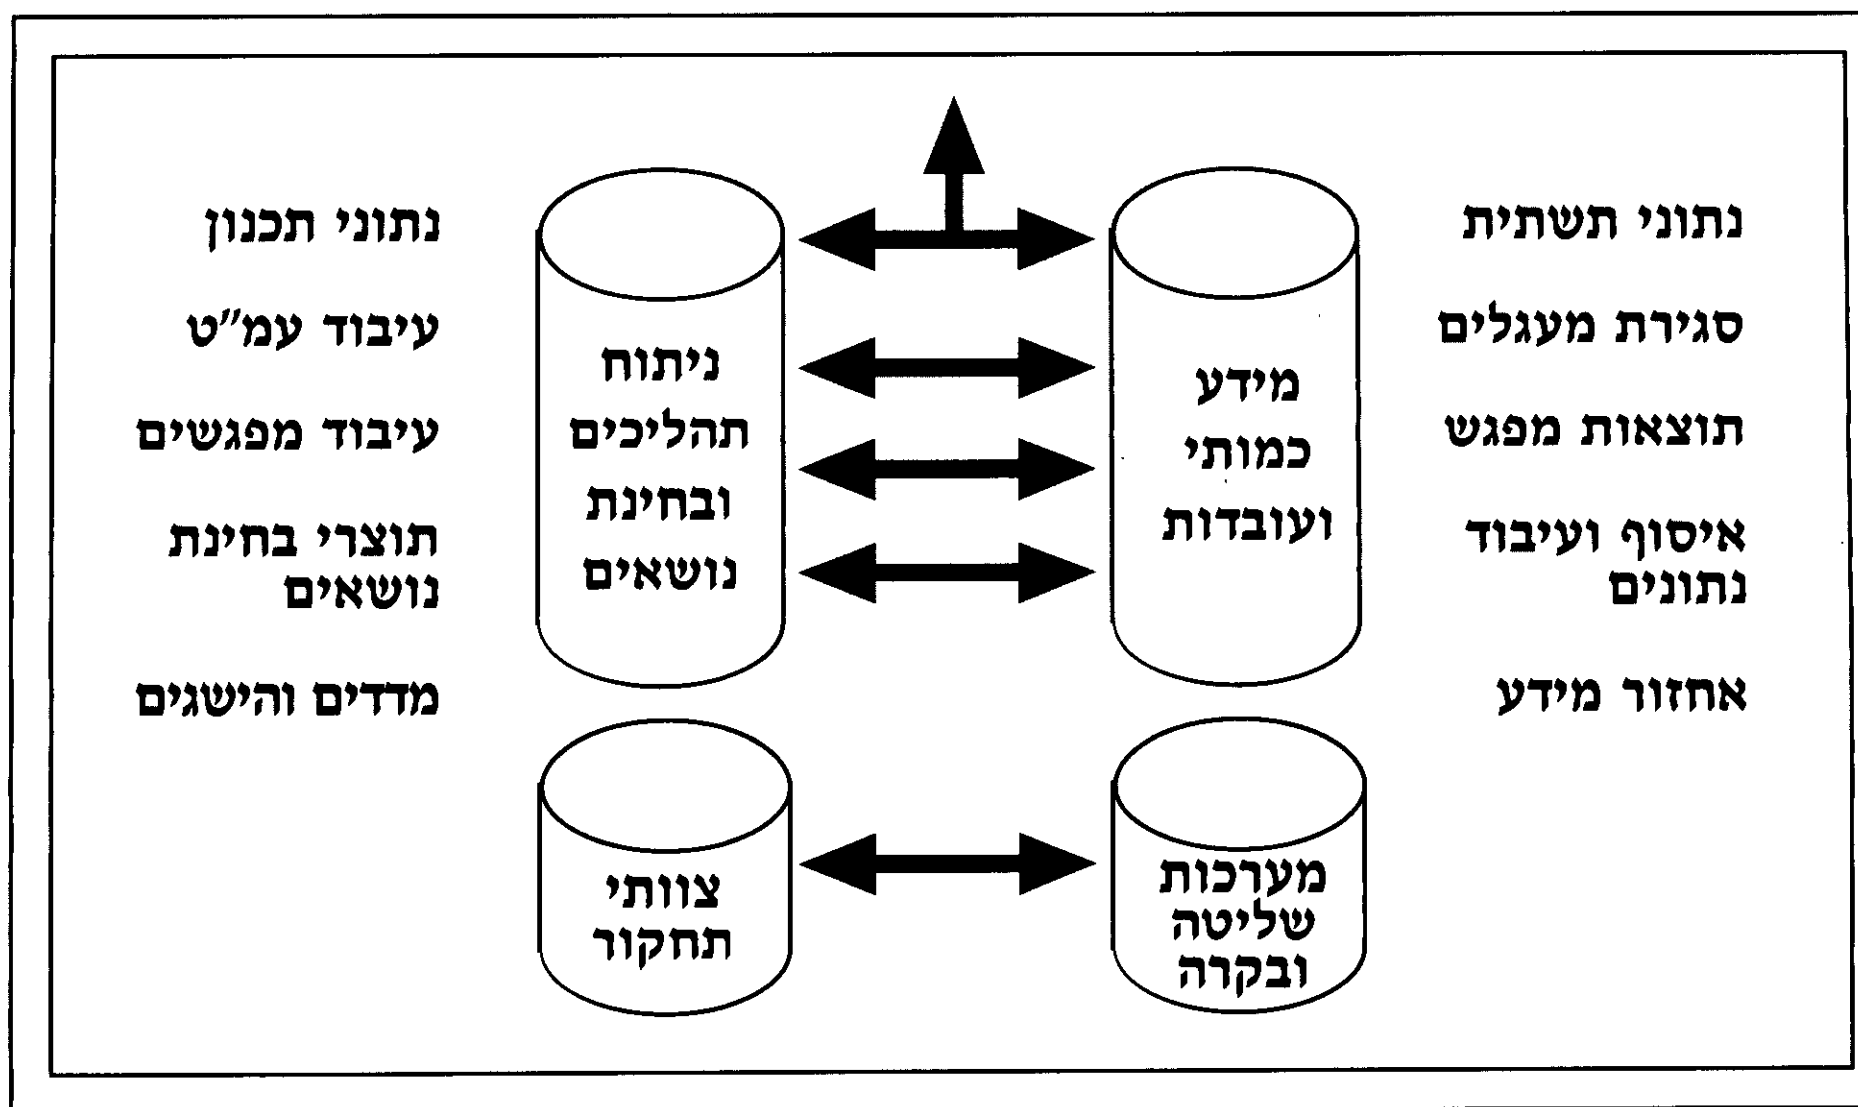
נתוני תשתית

סגירת מעגלים

תוצאות מפגש

איסוף ועיבוד נתונים

אחזור מידע

מידע כמותי ועובדות

ניתוח תהליכים ובחינת נושאים

נתוני תכנון

עיבוד עמ"ט

עיבוד מפגשים

תוצרי בחינת נושאים

מדדים והישגים

מערכות שליטה ובקרה

צוותי תחקור